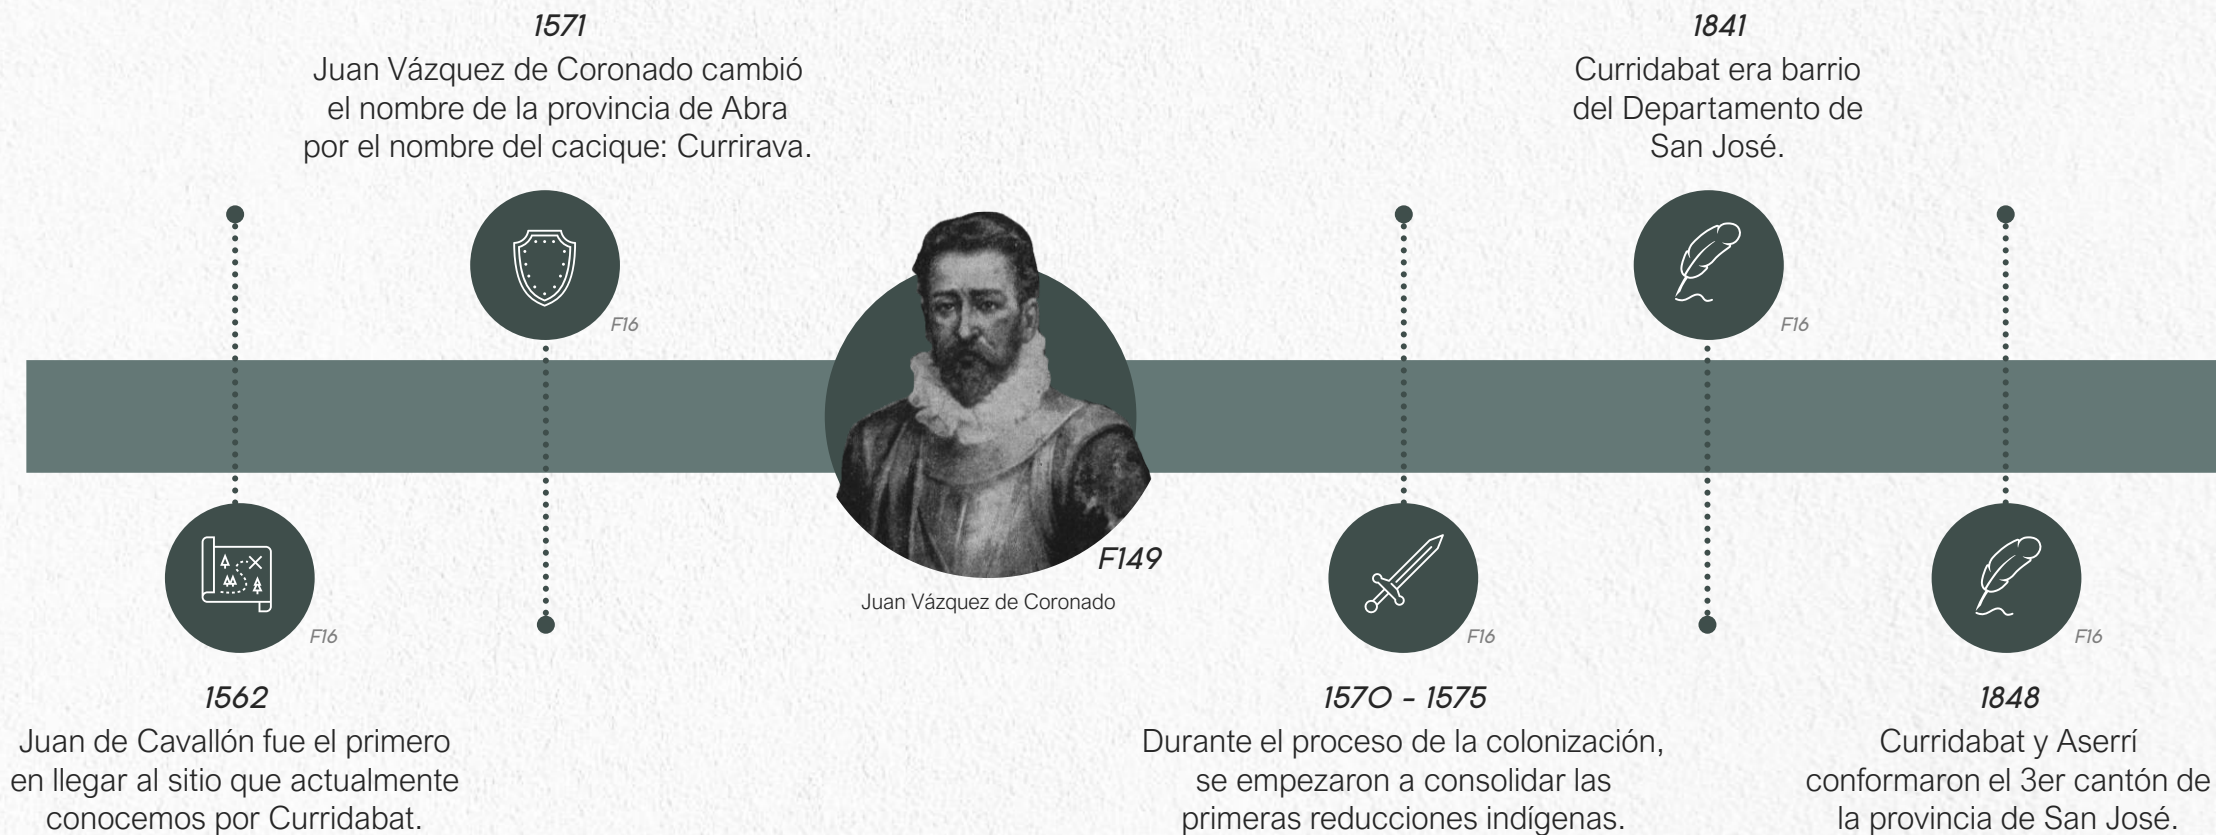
1571
Juan Vázquez de Coronado cambió el nombre de la provincia de Abra por el nombre del cacique: Currirava.

1841
Curridabat era barrio del Departamento de San José.

F16

F16

F149
Juan Vázquez de Coronado

F16

F16

F16

1562
Juan de Cavallón fue el primero en llegar al sitio que actualmente conocemos por Curridabat.

1570 - 1575
Durante el proceso de la colonización, se empezaron a consolidar las primeras reducciones indígenas.

1848
Curridabat y Aserrí conformaron el 3er cantón de la provincia de San José.